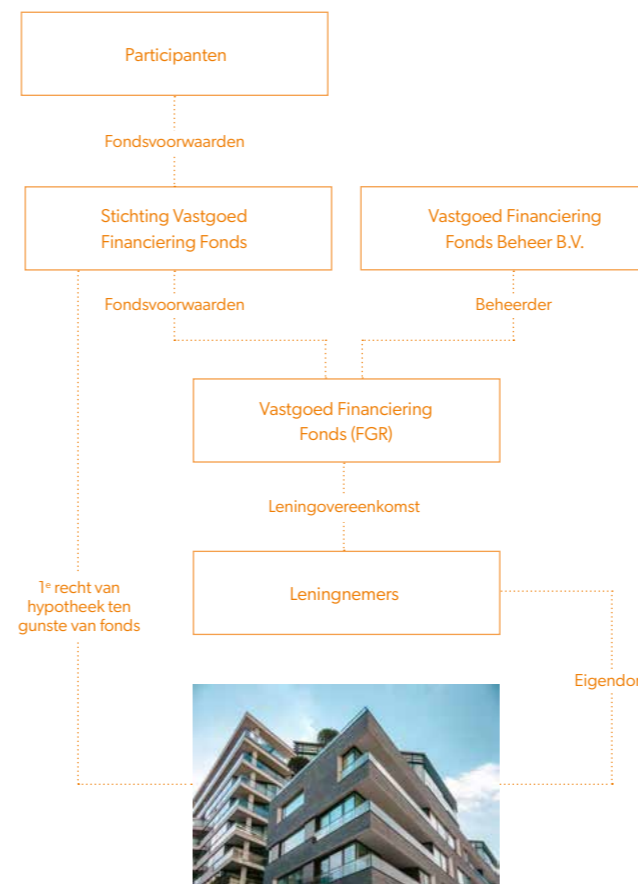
Participanten

Fondsvoorwaarden

Stichting Vastgoed Financiering Fonds

Vastgoed Financiering Fonds Beheer B.V.

Fondsvoorwaarden

Beheerder

Vastgoed Financiering Fonds (FGR)

Leningovereenkomst

1$^{e}$ recht van hypotheek ten gunste van fonds

Leningnemers

Eigendo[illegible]